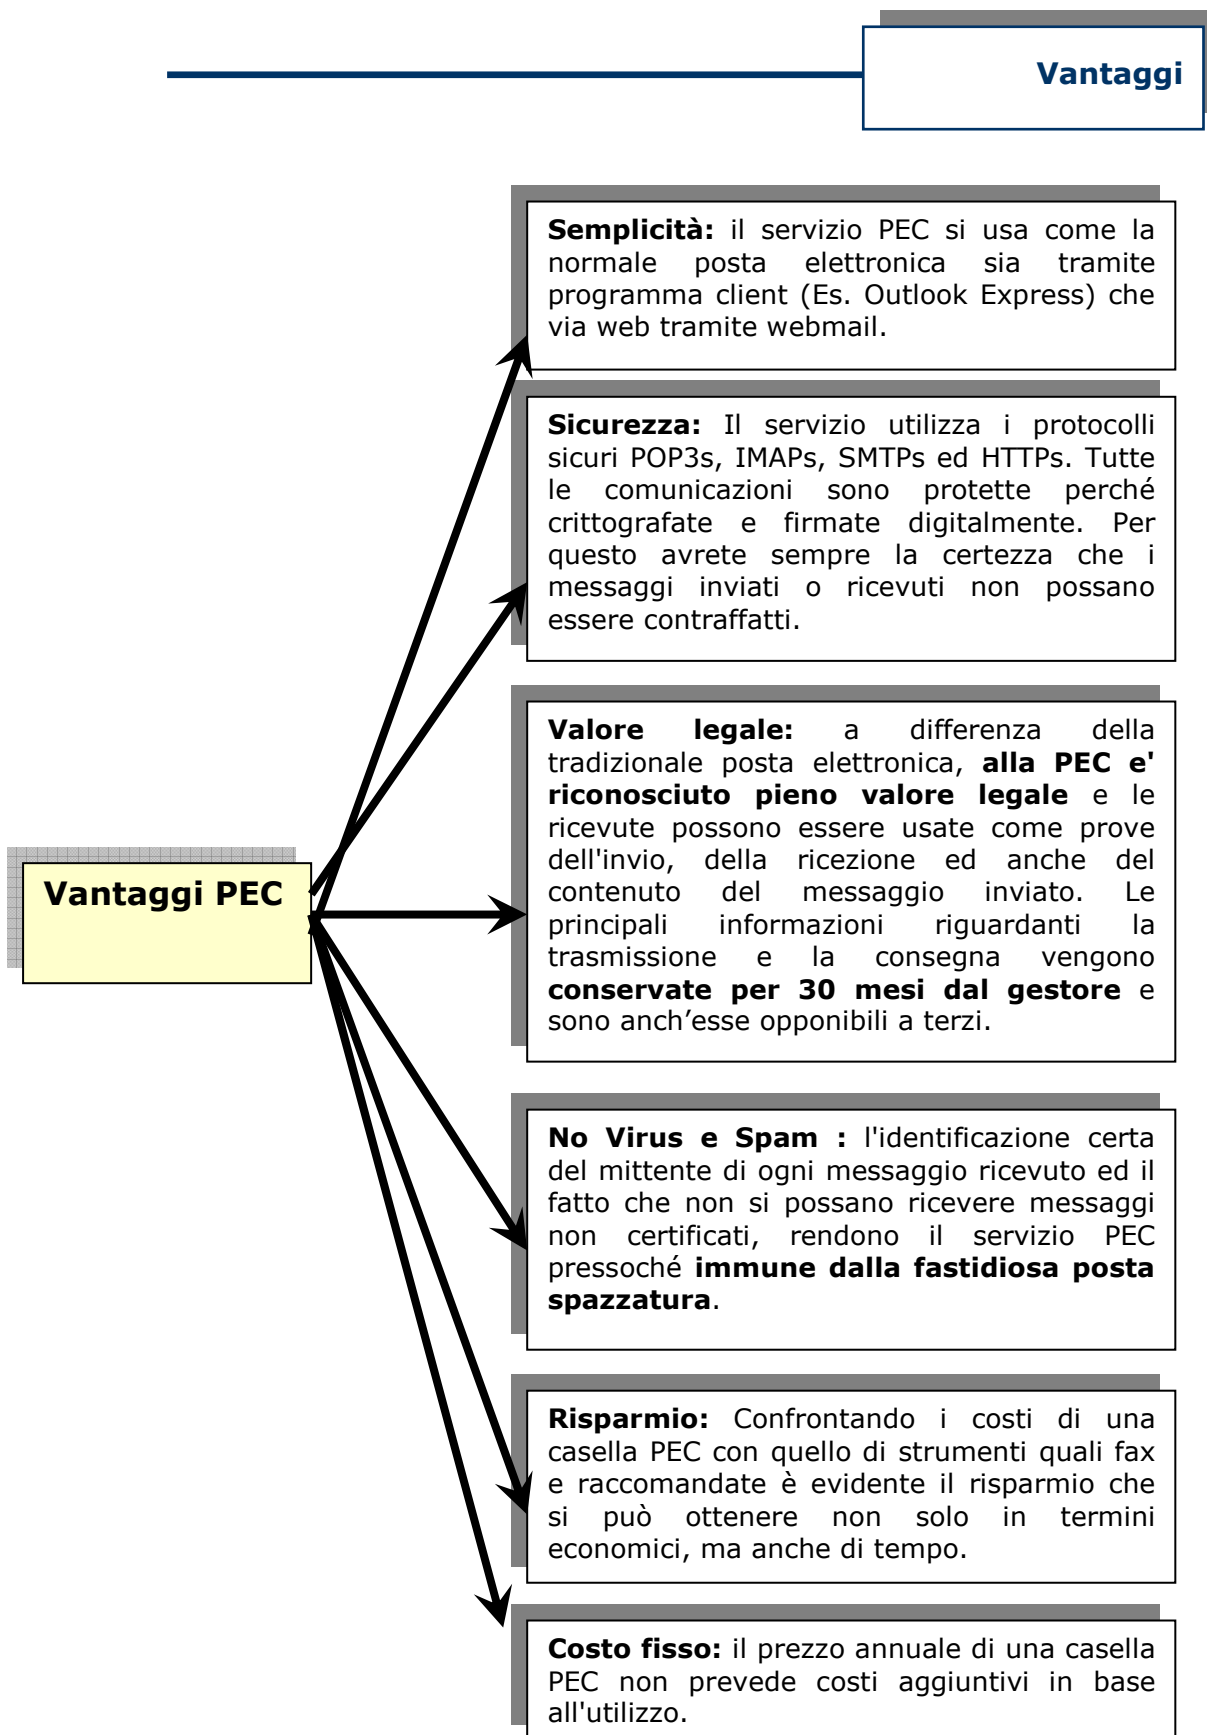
Vantaggi

Vantaggi PEC

**Semplicità:** il servizio PEC si usa come la normale posta elettronica sia tramite programma client (Es. Outlook Express) che via web tramite webmail.

**Sicurezza:** Il servizio utilizza i protocolli sicuri POP3s, IMAPs, SMTPs ed HTTPs. Tutte le comunicazioni sono protette perché crittografate e firmate digitalmente. Per questo avrete sempre la certezza che i messaggi inviati o ricevuti non possano essere contraffatti.

**Valore legale:** a differenza della tradizionale posta elettronica, **alla PEC e' riconosciuto pieno valore legale** e le ricevute possono essere usate come prove dell'invio, della ricezione ed anche del contenuto del messaggio inviato. Le principali informazioni riguardanti la trasmissione e la consegna vengono **conservate per 30 mesi dal gestore** e sono anch'esse opponibili a terzi.

**No Virus e Spam :** l'identificazione certa del mittente di ogni messaggio ricevuto ed il fatto che non si possano ricevere messaggi non certificati, rendono il servizio PEC pressoché **immune dalla fastidiosa posta spazzatura**.

**Risparmio:** Confrontando i costi di una casella PEC con quello di strumenti quali fax e raccomandate è evidente il risparmio che si può ottenere non solo in termini economici, ma anche di tempo.

**Costo fisso:** il prezzo annuale di una casella PEC non prevede costi aggiuntivi in base all'utilizzo.